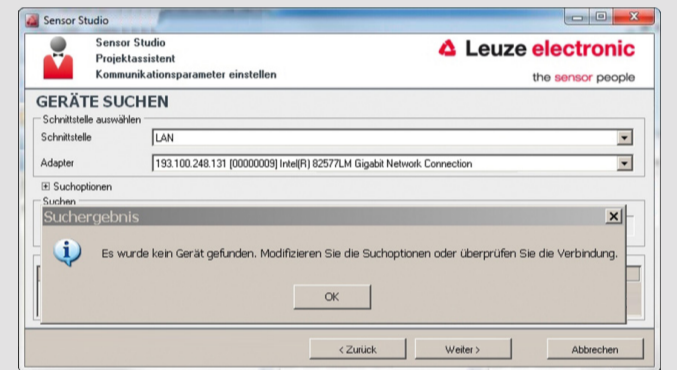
Sensor Studio

Sensor Studio
Projektassistent
Kommunikationsparameter einstellen

Leuze electronic
the sensor people

GERÄTE SUCHEN

Schnittstelle auswählen

Schnittstelle LAN

Adapter 193.100.248.131 [00000009] Intel(R) 82577LM Gigabit Network Connection

⊞ Suchoptionen

Suchen

Suchergebnis

Es wurde kein Gerät gefunden. Modifizieren Sie die Suchoptionen oder überprüfen Sie die Verbindung.

OK

< Zurück Weiter > Abbrechen